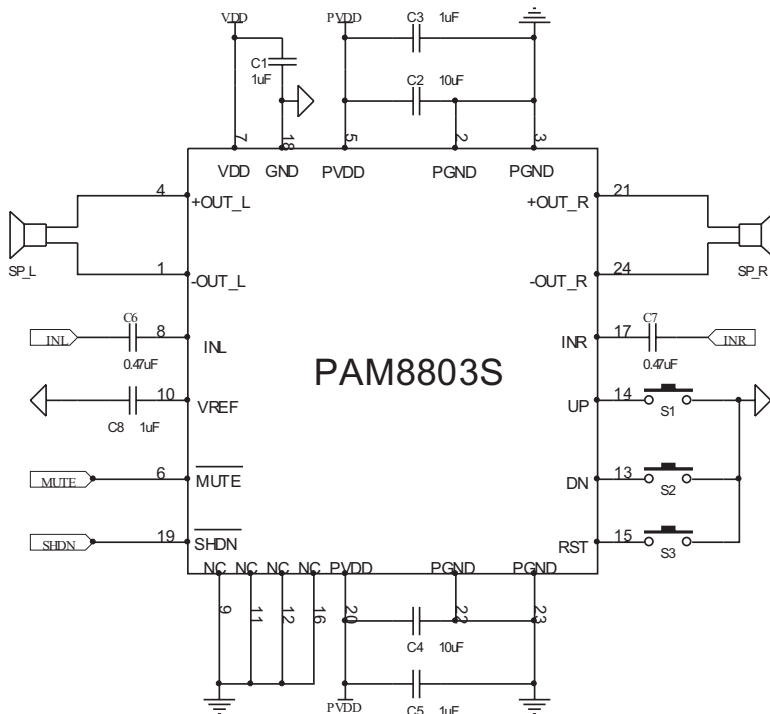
VDD
PVDD
C3 1uF
C1
1uF
C2 10uF
7
18
5
2
3
VDD GND PVDD PGND PGND
4
+OUT_L
21
+OUT_R
SP_L
1
-OUT_L
24
-OUT_R
SP_R
C6
INL
8
INL
0.47uF
C7
17
INR
INR
0.47uF
PAM8803S
10
VREF
C8 1uF
14
UP
S1
MUTE
6
$\overline{\text{MUTE}}$
13
DN
S2
SHDN
19
$\overline{\text{SHDN}}$
15
RST
S3
NC NC NC NC PVDD PGND PGND
9
11
12
16
20
22
23
C4 10uF
PVDD
C5 1uF